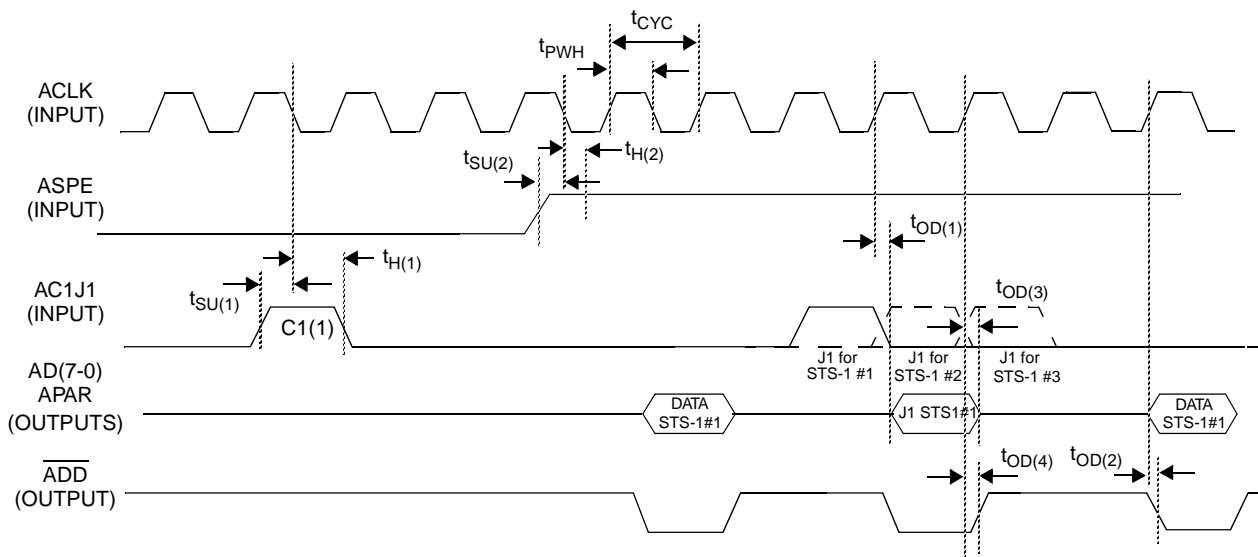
$t_{CYC}$

$t_{PWH}$

ACLK (INPUT)

$t_{SU(2)}$

$t_{H(2)}$

ASPE (INPUT)

$t_{OD(1)}$

$t_{H(1)}$

AC1J1 (INPUT)

$t_{SU(1)}$

C1(1)

$t_{OD(3)}$

J1 for STS-1 #1

J1 for STS-1 #2

J1 for STS-1 #3

AD(7-0) APAR (OUTPUTS)

DATA STS-1#1

J1 STS1#1

DATA STS-1#1

$\overline{ADD}$ (OUTPUT)

$t_{OD(4)}$

$t_{OD(2)}$